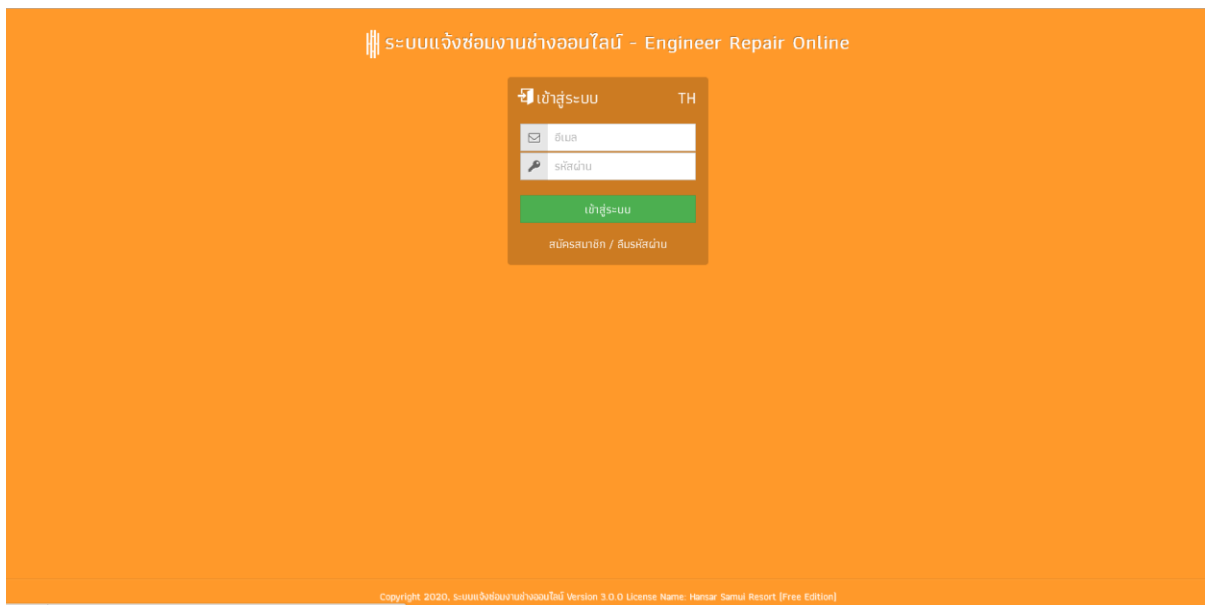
ระบบแจ้งซ่อมงานช่างออนไลน์ - Engineer Repair Online

เข้าสู่ระบบ TH

อีเมล

รหัสผ่าน

เข้าสู่ระบบ

สมัครสมาชิก / ลืมรหัสผ่าน

Copyright 2020, ระบบแจ้งซ่อมงานช่างออนไลน์ Version 3.0.0 License Name: Hansar Samui Resort [Free Edition]